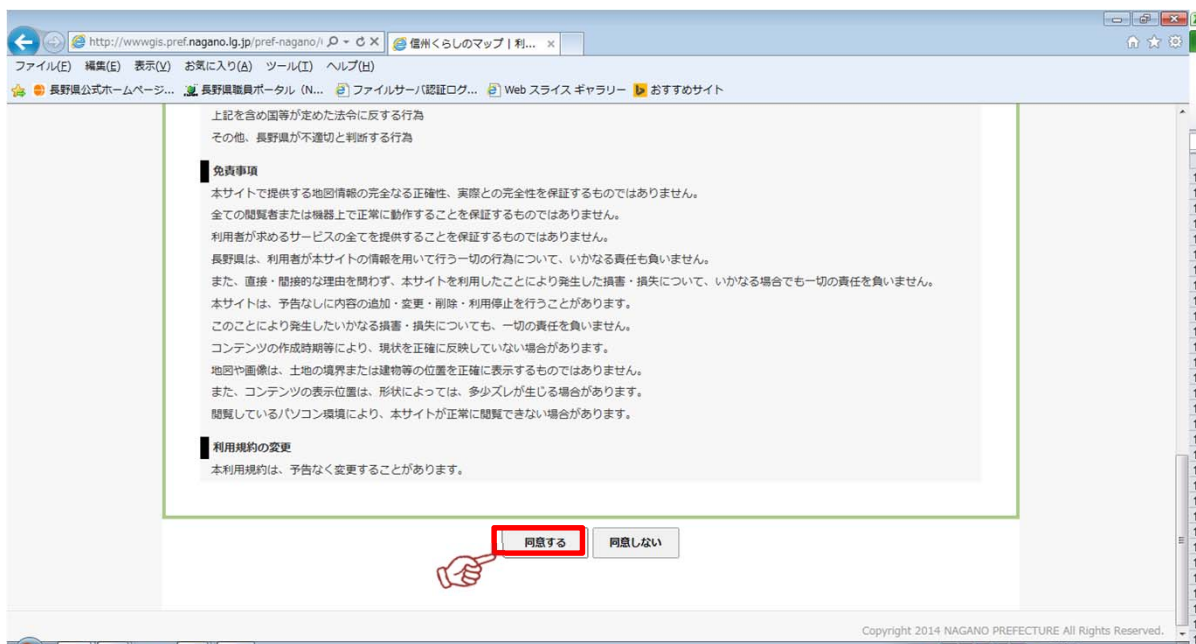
http://wwwgis.pref.nagano.lg.jp/pref-nagano/i
信州くらしのマップ | 利...
ファイル(F) 編集(E) 表示(V) お気に入り(A) ツール(T) ヘルプ(H)
長野県公式ホームページ... 長野県職員ポータル（N... ファイルサーバ認証ログ... Web スライス ギャラリー おすすめサイト

上記を含め国等が定めた法令に反する行為
その他、長野県が不適切と判断する行為

免責事項
本サイトで提供する地図情報の完全なる正確性、実際との完全性を保証するものではありません。
全ての閲覧者または機器上で正常に動作することを保証するものではありません。
利用者が求めるサービスの全てを提供することを保証するものではありません。
長野県は、利用者が本サイトの情報を用いて行う一切の行為について、いかなる責任も負いません。
また、直接・間接的な理由を問わず、本サイトを利用したことにより発生した損害・損失について、いかなる場合でも一切の責任を負いません。
本サイトは、予告なしに内容の追加・変更・削除・利用停止を行うことがあります。
このことにより発生したいかなる損害・損失についても、一切の責任を負いません。
コンテンツの作成時期等により、現状を正確に反映していない場合があります。
地図や画像は、土地の境界または建物等の位置を正確に表示するものではありません。
また、コンテンツの表示位置は、形状によっては、多少ズレが生じる場合があります。
閲覧しているパソコン環境により、本サイトが正常に閲覧できない場合があります。

利用規約の変更
本利用規約は、予告なく変更することがあります。

同意する
同意しない

Copyright 2014 NAGANO PREFECTURE All Rights Reserved.